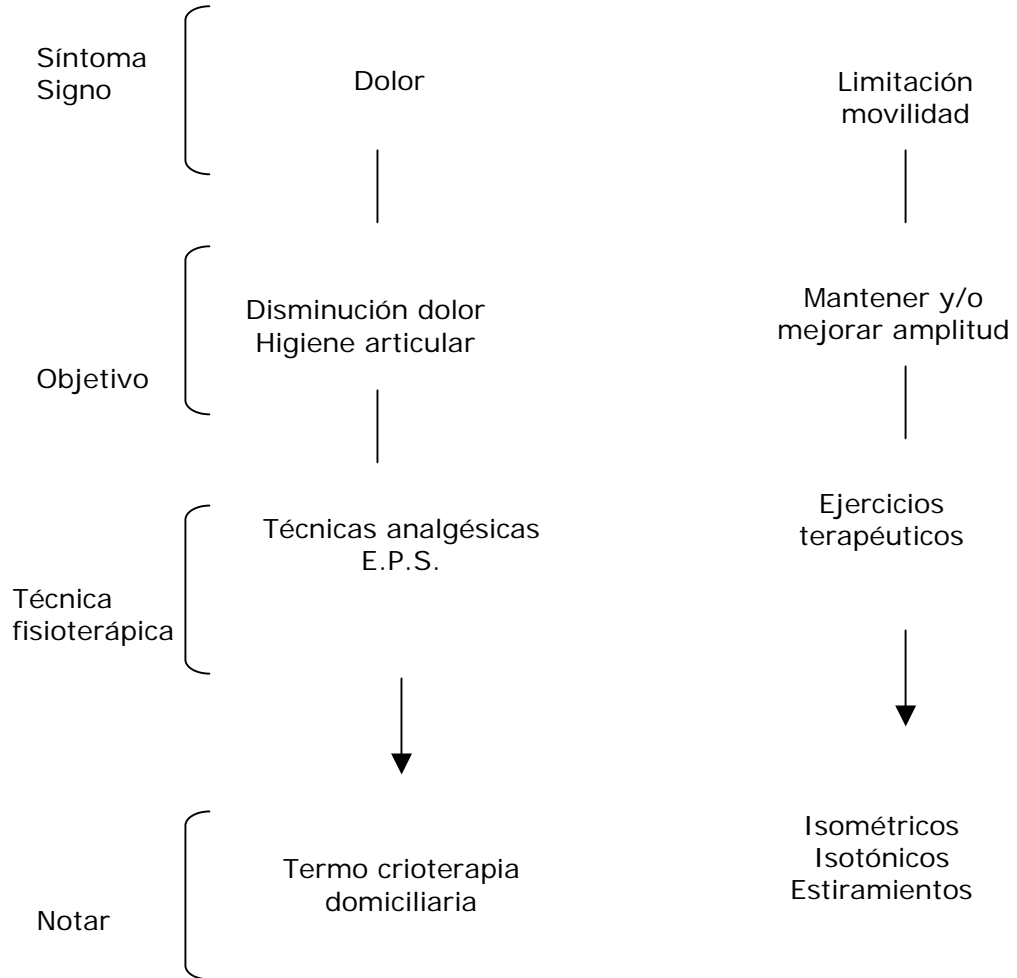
Síntoma
Signo

Dolor

Limitación movilidad

Objetivo

Disminución dolor
Higiene articular

Mantener y/o mejorar amplitud

Técnica fisioterápica

Técnicas analgésicas
E.P.S.

Ejercicios terapéuticos

Notar

Termo crioterapia domiciliaria

Isométricos
Isotónicos
Estiramientos